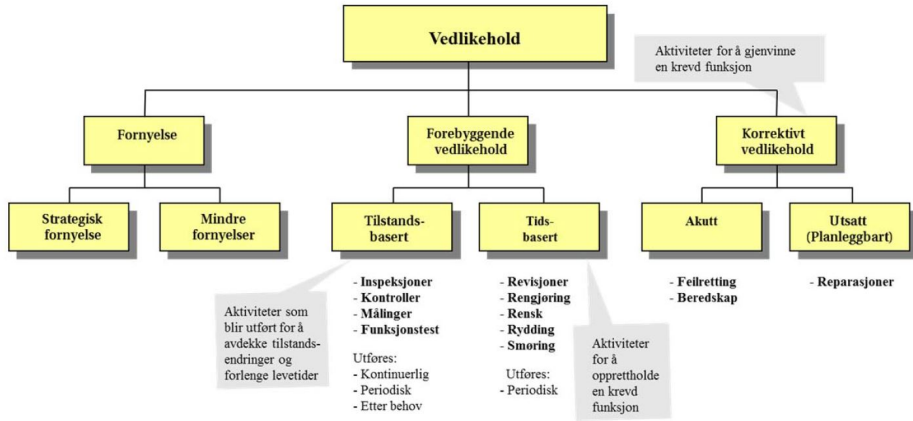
Vedlikehold

Aktiviteter for å gjenvinne en krevd funksjon

Fornyelse

Forebyggende vedlikehold

Korrektivt vedlikehold

Strategisk fornyelse

Mindre fornyelser

Tilstands-basert

Tids-basert

Akutt

Utsatt (Planleggbart)

Aktiviteter som blir utført for å avdekke tilstands-endringer og forlenge levetider

- Inspeksjoner
- Kontroller
- Målinger
- Funksjonstest

Utføres:
- Kontinuerlig
- Periodisk
- Etter behov

- Revisjoner
- Rengjøring
- Rensk
- Rydding
- Smøring

Utføres:
- Periodisk

Aktiviteter for å opprettholde en krevd funksjon

- Feilretting
- Beredskap

- Reparasjoner